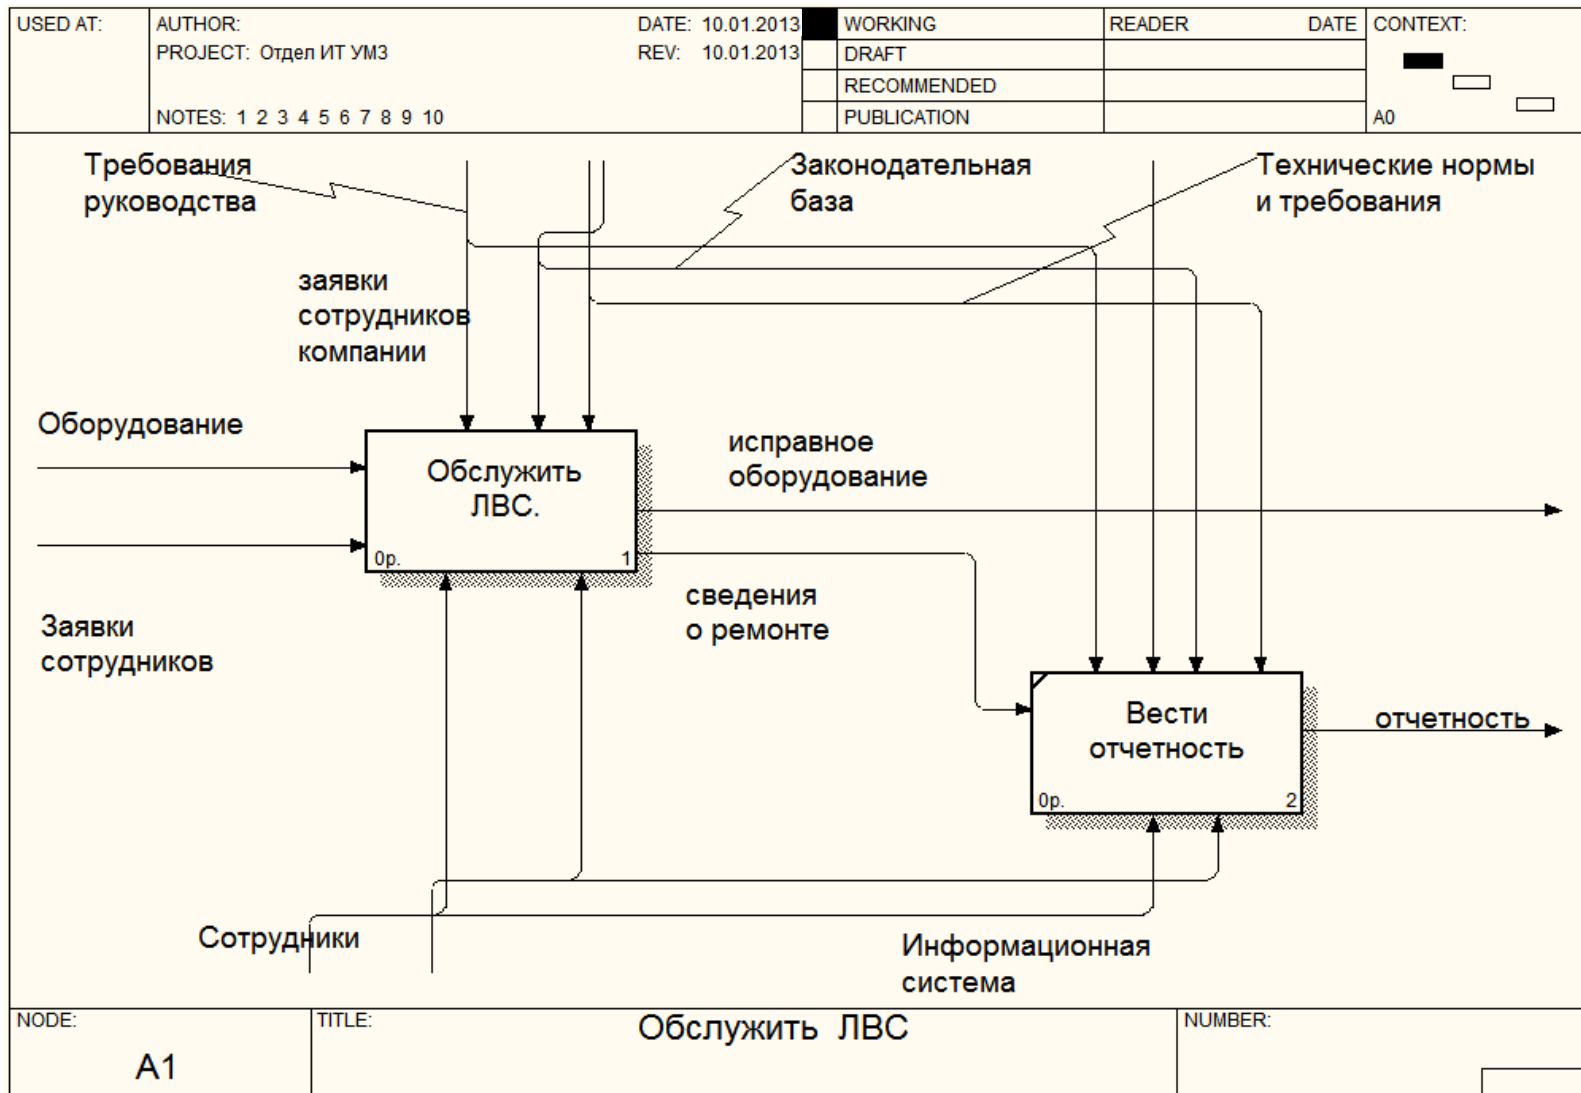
| USED AT: | AUTHOR: PROJECT: Отдел ИТ УМЗ NOTES: 1 2 3 4 5 6 7 8 9 10 | DATE: 10.01.2013 REV: 10.01.2013 | WORKING | READER | DATE | CONTEXT: |
|---|---|---|---|---|---|---|
| | | | DRAFT | | | |
| | | | RECOMMENDED | | | |
| | | | PUBLICATION | | | A0 |

Требования руководства

Законодательная база

Технические нормы и требования

заявки сотрудников компании

Оборудование

Обслужить ЛВС.

0р.

1

исправное оборудование

сведения о ремонте

Заявки сотрудников

Вести отчетность

0р.

2

отчетность

Сотрудники

Информационная система

| NODE: | TITLE: | NUMBER: |
|---|---|---|
| A1 | Обслужить ЛВС | |